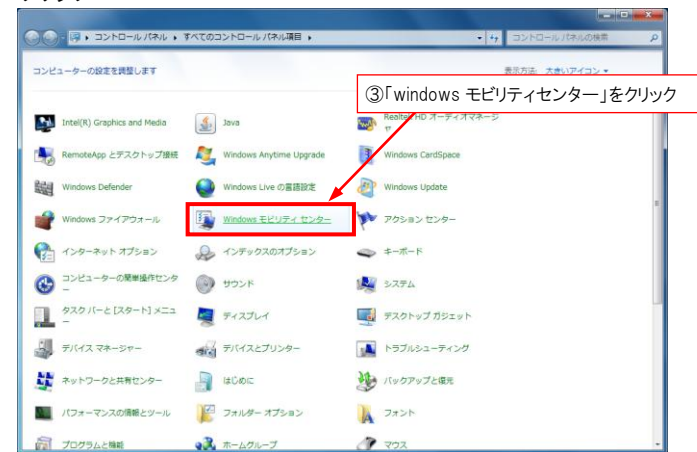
▸ コントロール パネル ▸ すべてのコントロール パネル項目 ▸

コントロール パネルの検索

コンピューターの設定を調整します

表示方法: 大きいアイコン ▾

③「windows モビリティセンター」をクリック

Intel(R) Graphics and Media

Java

Realtek HD オーディオマネージャ

RemoteApp とデスクトップ接続

Windows Anytime Upgrade

Windows CardSpace

Windows Defender

Windows Live の言語設定

Windows Update

Windows ファイアウォール

Windows モビリティ センター

アクション センター

インターネット オプション

インデックスのオプション

キーボード

コンピューターの簡単操作センター

サウンド

システム

タスク バーと [スタート] メニュー

ディスプレイ

デスクトップ ガジェット

デバイス マネージャー

デバイスとプリンター

トラブルシューティング

ネットワークと共有センター

はじめに

バックアップと復元

パフォーマンスの情報とツール

フォルダー オプション

フォント

プログラムと機能

ホームグループ

マウス